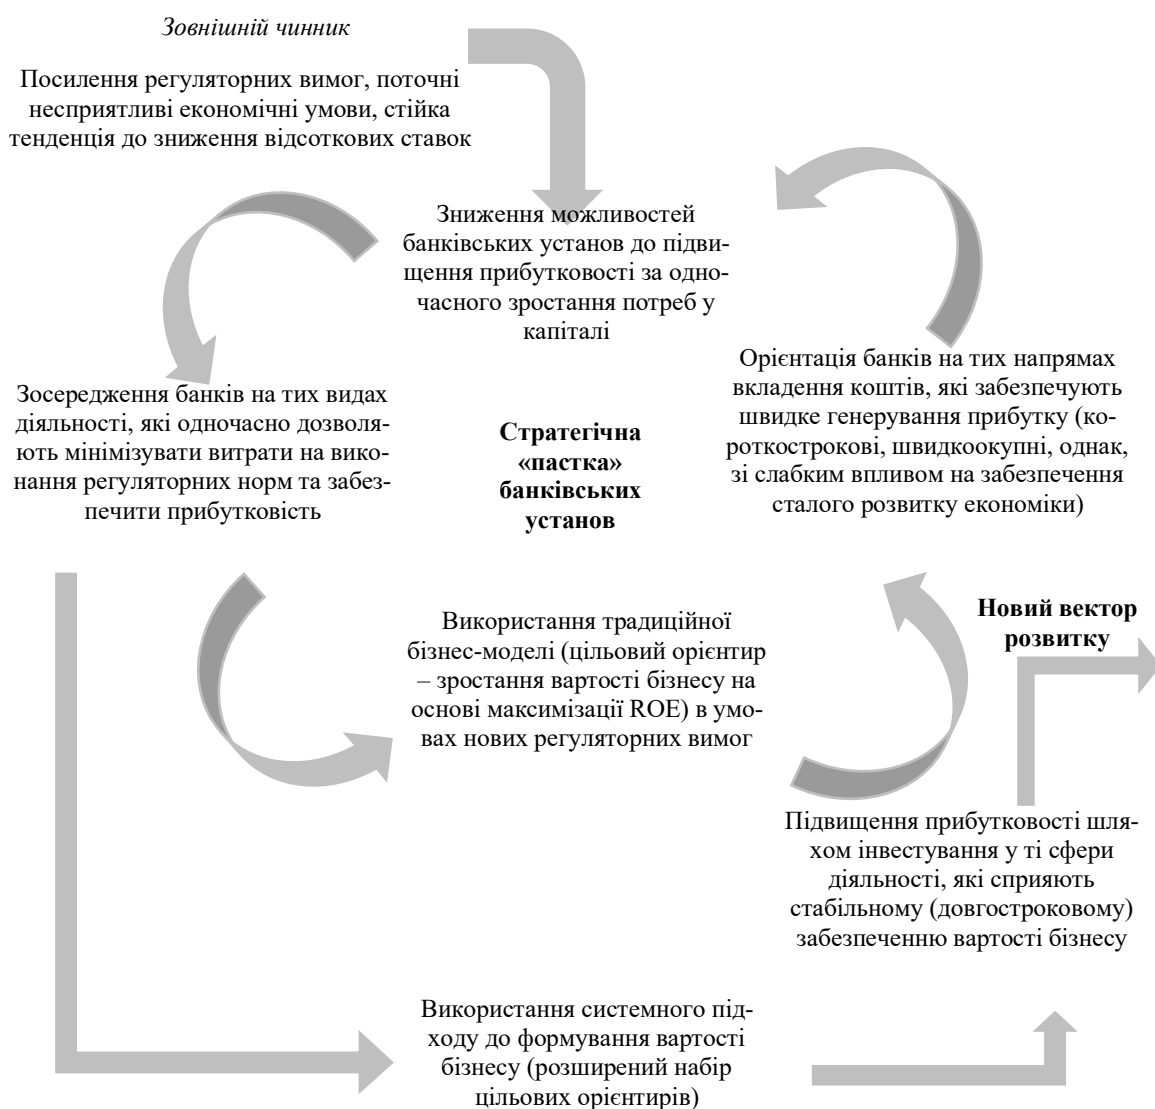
Зовнішній чинник

Посилення регуляторних вимог, поточні несприятливі економічні умови, стійка тенденція до зниження відсоткових ставок

Зниження можливостей банківських установ до підвищення прибутковості за одночасного зростання потреб у капіталі

Орієнтація банків на тих напрямах вкладення коштів, які забезпечують швидке генерування прибутку (короткострокові, швидкоокупні, однак, зі слабким впливом на забезпечення сталого розвитку економіки)

Зосередження банків на тих видах діяльності, які одночасно дозволяють мінімізувати витрати на виконання регуляторних норм та забезпечити прибутковість

Стратегічна «пастка» банківських установ

Новий вектор розвитку

Використання традиційної бізнес-моделі (цільовий орієнтир – зростання вартості бізнесу на основі максимізації ROE) в умовах нових регуляторних вимог

Підвищення прибутковості шляхом інвестування у ті сфери діяльності, які сприяють стабільному (довгостроковому) забезпеченню вартості бізнесу

Використання системного підходу до формування вартості бізнесу (розширений набір цільових орієнтирів)